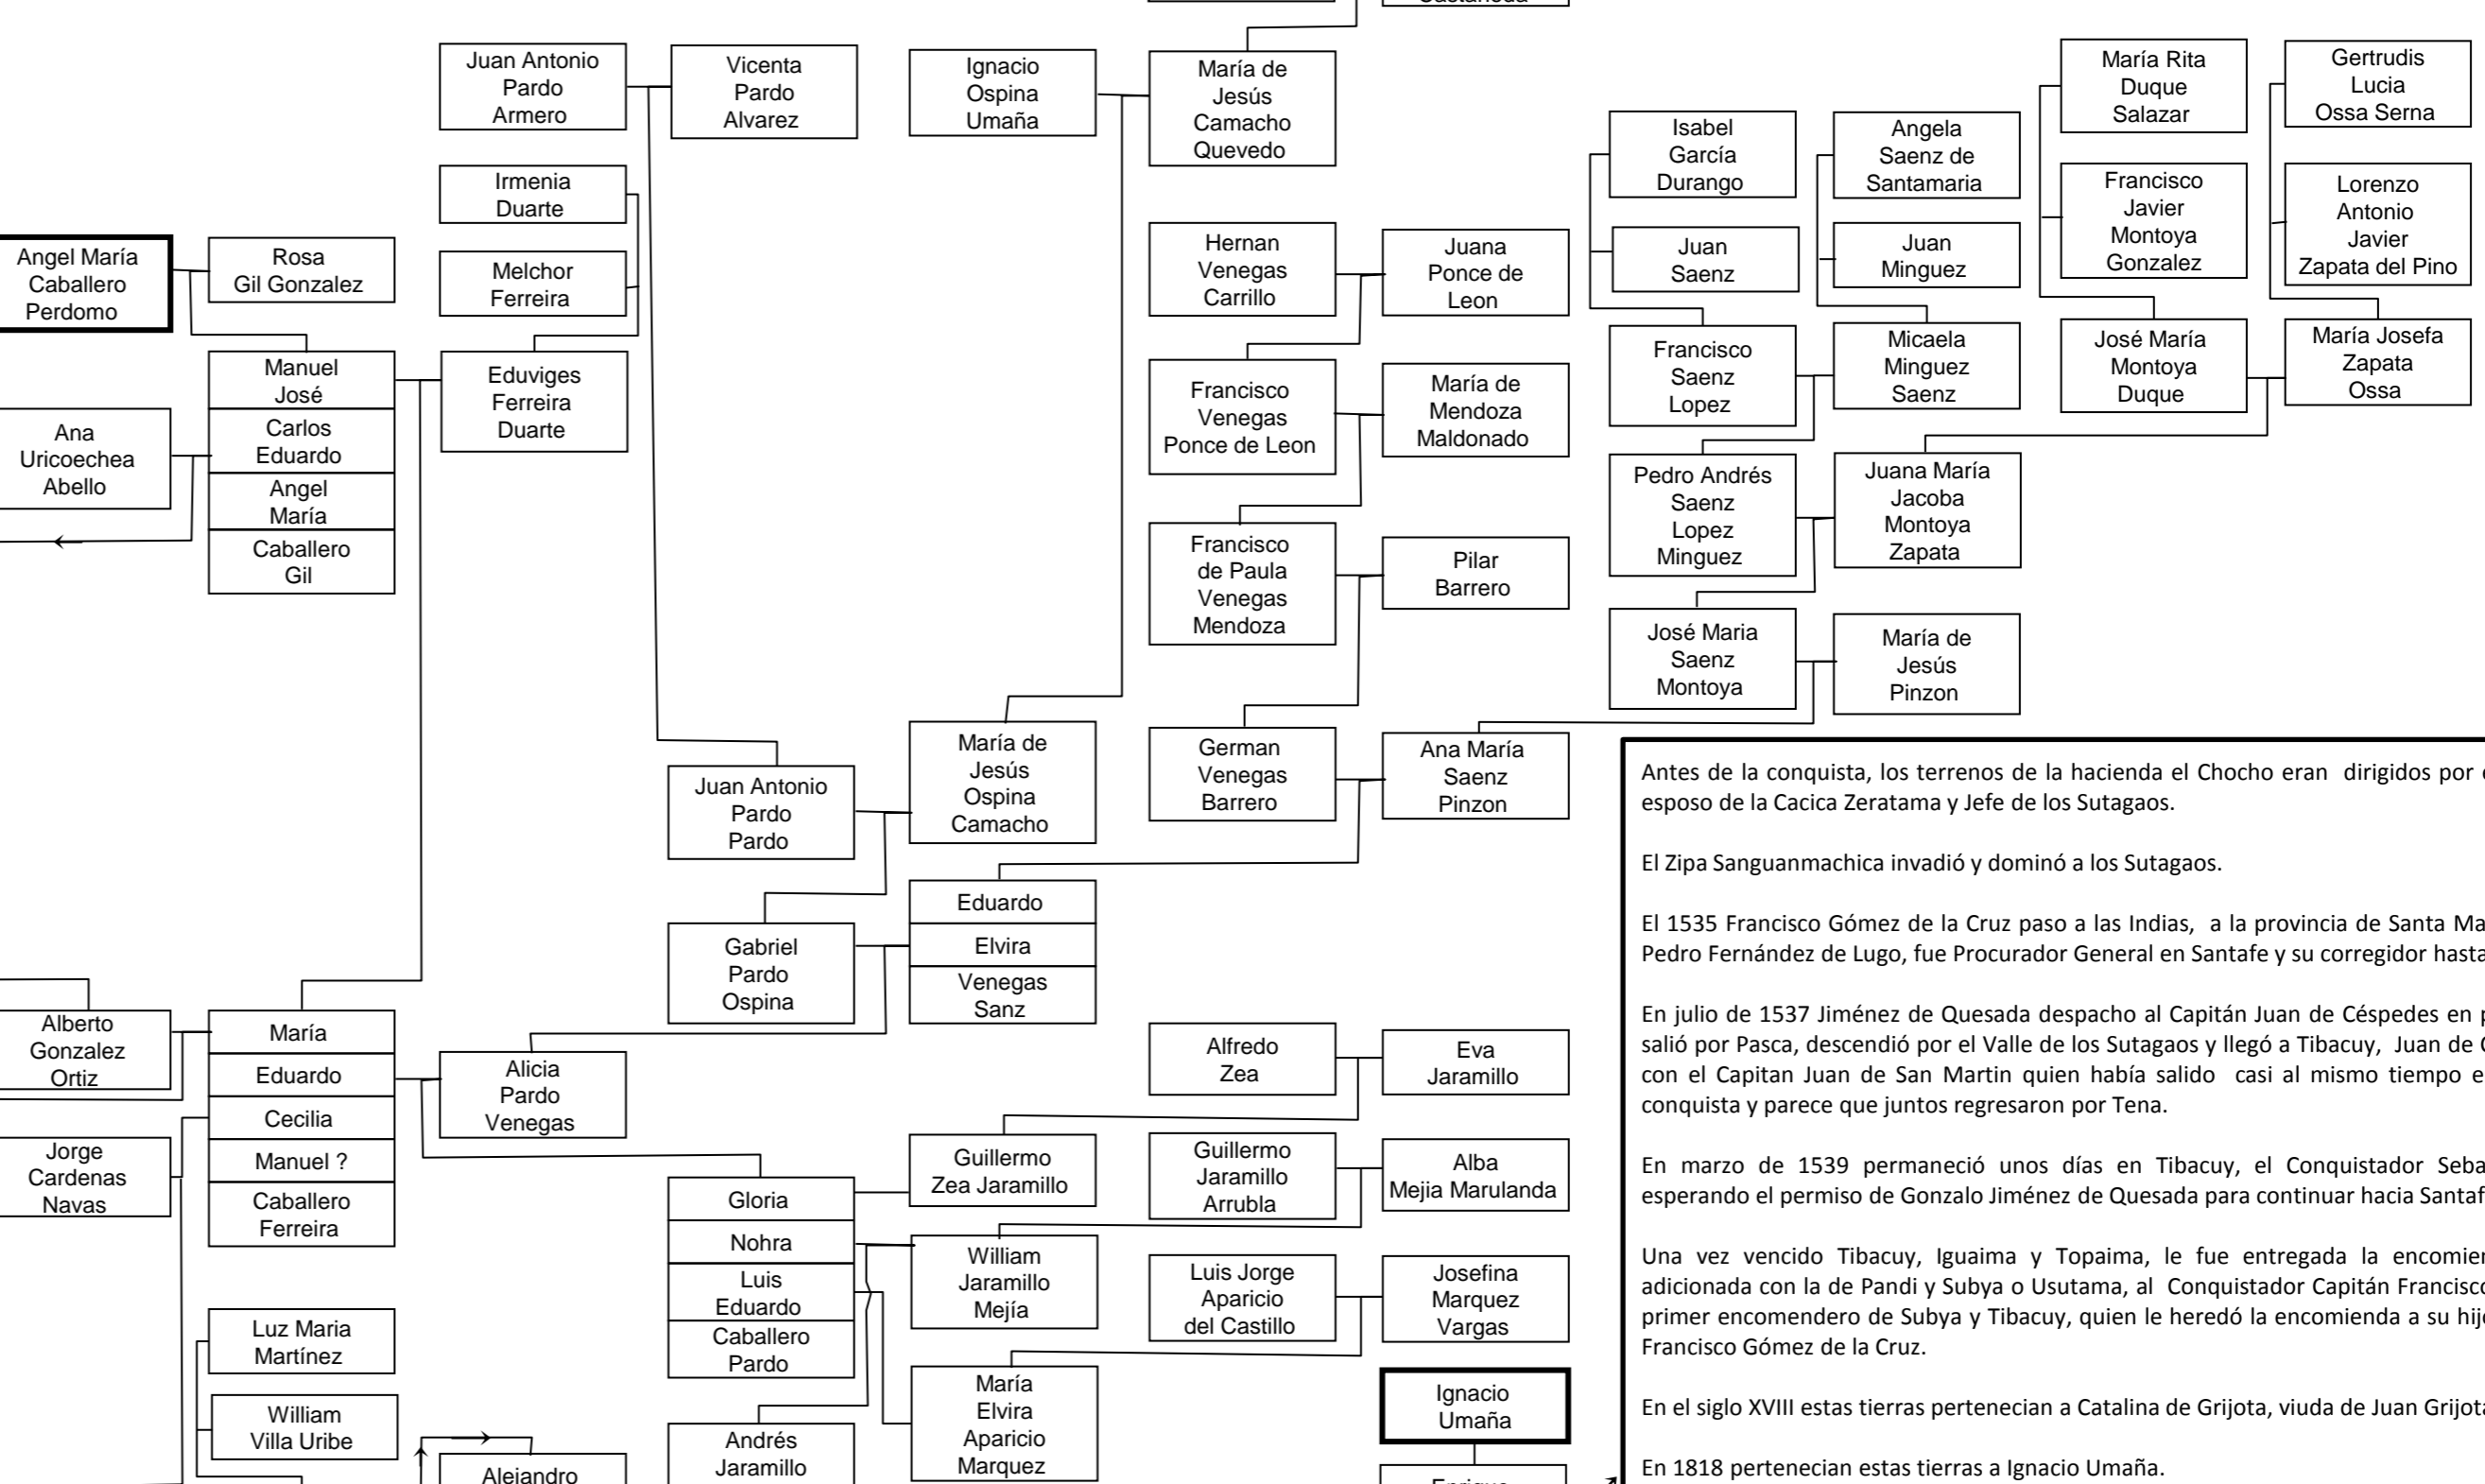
Juan Antonio Pardo Armero

Vicenta Pardo Alvarez

Ignacio Ospina Umaña

María de Jesús Camacho Quevedo

María Rita Duque Salazar

Gertrudis Lucia Ossa Serna

Isabel García Durango

Angela Saenz de Santamaria

Francisco Javier Montoya Gonzalez

Lorenzo Antonio Javier Zapata del Pino

Irmenia Duarte

Angel María Caballero Perdomo

Rosa Gil Gonzalez

Melchor Ferreira

Hernan Venegas Carrillo

Juana Ponce de Leon

Juan Saenz

Juan Minguez

Francisco Saenz Lopez

Micaela Minguez Saenz

José María Montoya Duque

María Josefa Zapata Ossa

Manuel José

Eduviges Ferreira Duarte

Francisco Venegas Ponce de Leon

María de Mendoza Maldonado

Ana Uricoechea Abello

Carlos Eduardo

Angel María

Caballero Gil

Pedro Andrés Saenz Lopez Minguez

Juana María Jacoba Montoya Zapata

Francisco de Paula Venegas Mendoza

Pilar Barrero

José Maria Saenz Montoya

María de Jesús Pinzon

María de Jesús Ospina Camacho

German Venegas Barrero

Ana María Saenz Pinzon

Juan Antonio Pardo Pardo

Eduardo

Elvira

Venegas Sanz

Gabriel Pardo Ospina

Alberto Gonzalez Ortiz

María

Eduardo

Cecilia

Manuel ?

Caballero Ferreira

Alicia Pardo Venegas

Alfredo Zea

Eva Jaramillo

Jorge Cardenas Navas

Guillermo Zea Jaramillo

Guillermo Jaramillo Arrubla

Alba Mejia Marulanda

Gloria

Nohra

Luis Eduardo

Caballero Pardo

William Jaramillo Mejía

Luis Jorge Aparicio del Castillo

Josefina Marquez Vargas

Luz Maria Martínez

William Villa Uribe

María Elvira Aparicio Marquez

Ignacio Umaña

Andrés Jaramillo

Alejandro

Antes de la conquista, los terrenos de la hacienda el Chocho eran dirigidos por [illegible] esposo de la Cacica Zeratama y Jefe de los Sutagaos.

El Zipa Sanguanmachica invadió y dominó a los Sutagaos.

El 1535 Francisco Gómez de la Cruz paso a las Indias, a la provincia de Santa Ma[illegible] Pedro Fernández de Lugo, fue Procurador General en Santafe y su corregidor hasta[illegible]

En julio de 1537 Jiménez de Quesada despacho al Capitán Juan de Céspedes en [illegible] salió por Pasca, descendió por el Valle de los Sutagaos y llegó a Tibacuy, Juan de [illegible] con el Capitan Juan de San Martin quien había salido casi al mismo tiempo e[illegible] conquista y parece que juntos regresaron por Tena.

En marzo de 1539 permaneció unos días en Tibacuy, el Conquistador Seba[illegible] esperando el permiso de Gonzalo Jiménez de Quesada para continuar hacia Santaf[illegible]

Una vez vencido Tibacuy, Iguaima y Topaima, le fue entregada la encomien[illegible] adicionada con la de Pandi y Subya o Usutama, al Conquistador Capitán Francisco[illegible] primer encomendero de Subya y Tibacuy, quien le heredó la encomienda a su hij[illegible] Francisco Gómez de la Cruz.

En el siglo XVIII estas tierras pertenecian a Catalina de Grijota, viuda de Juan Grijota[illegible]

En 1818 pertenecian estas tierras a Ignacio Umaña.